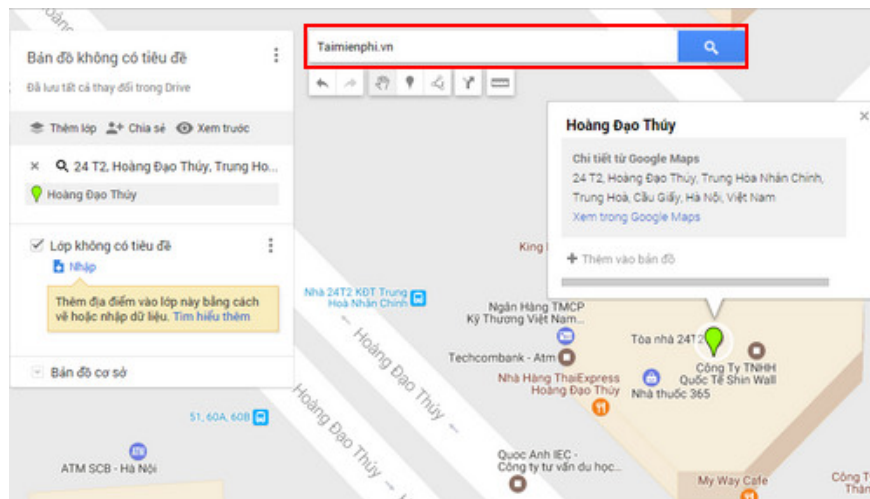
Bản đồ không có tiêu đề

Đã lưu tất cả thay đổi trong Drive

Thêm lớp Chia sẻ Xem trước

× 24 T2, Hoàng Đạo Thúy, Trung Ho...

Hoàng Đạo Thúy

Lớp không có tiêu đề

Nhập

Thêm địa điểm vào lớp này bằng cách vẽ hoặc nhập dữ liệu. Tìm hiểu thêm

Bản đồ cơ sở

Taimienphi.vn

Hoàng Đạo Thúy

Chi tiết từ Google Maps

24 T2, Hoàng Đạo Thúy, Trung Hòa Nhân Chính, Trung Hoà, Cầu Giấy, Hà Nội, Việt Nam

Xem trong Google Maps

Thêm vào bản đồ

King

Nhà 24T2 KĐT Trung Hoà Nhân Chính

Ngân Hàng TMCP Kỹ Thương Việt Nam

Techcombank - Atm

Tòa nhà 24T2

Công Ty TNHH Quốc Tế Shin Wall

Nhà Hàng ThaiExpress Hoàng Đạo Thúy

Nhà thuốc 365

Hoàng Đạo Thúy

Hoàng Đạo Thúy

Hoàng Đạo Thúy

51, 60A, 60B

ATM SCB - Hà Nội

Quoc Anh IEC - Công ty tư vấn du học...

My Way Cafe

Công T